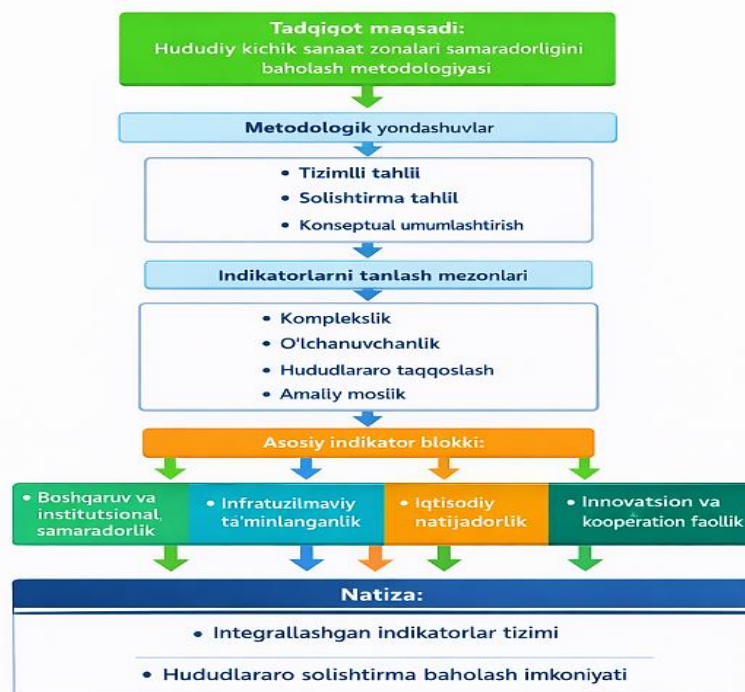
Tadqiqot maqsadi:
Hududiy kichik sanaat zonalari samaradorligini baholash metodologiyasi

Metodologik yondashuvlar

• Tizimlli tahlil
• Solishtirma tahlil
• Konseptual umumlashtirish

Indikatorlarni tanlash mezonlari

• Komplekslik
• O'lchanuvchanlik
• Hududlararo taqqoslash
• Amaliy moslik

Asosiy indikator blokki:

• Boshqaruv va institutsional samaradorlik

• Infratuzilmaviy ta'minlanganlik

• Iqtisodiy natijadorlik

• Innovatsion va kooperation faollik

Natiza:

• Integrallashgan indikatorlar tizimi

• Hududlararo solishtirma baholash imkoniyati